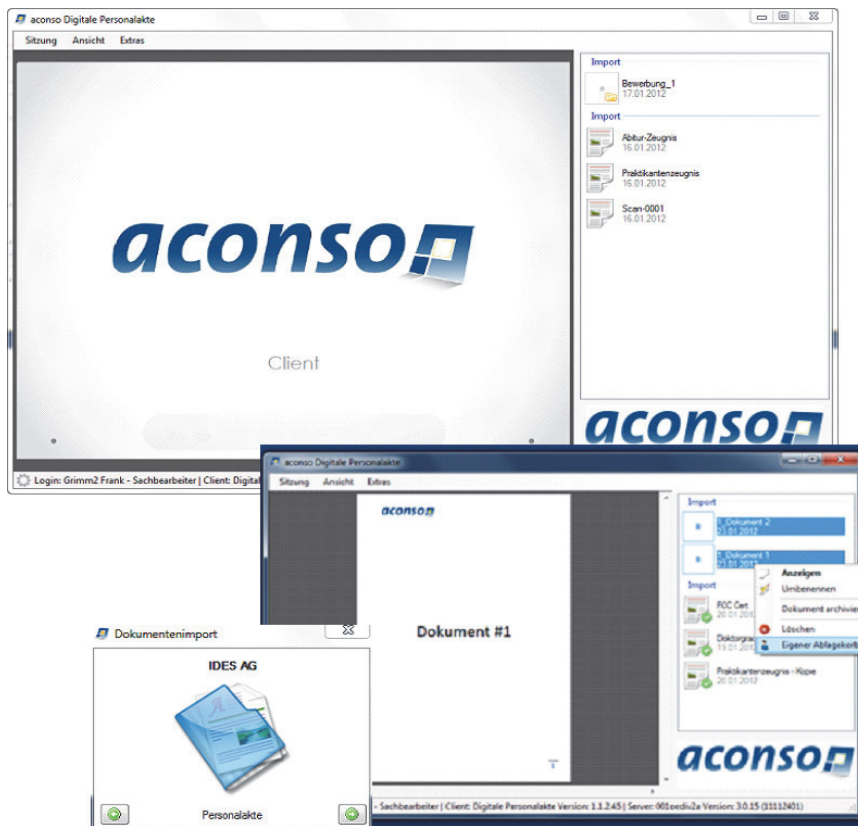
aconso Digitale Personalakte

Sitzung Ansicht Extras

aconso

Client

Import

Bewerbung_1
17.01.2012

Import

Abitur-Zeugnis
16.01.2012

Praktikantenzeugnis
16.01.2012

Scan-0001
16.01.2012

aconso

Login: Grimm2 Frank - Sachbearbeiter | Client: Digital

aconso Digitale Personalakte

Sitzung Ansicht Extras

aconso

Dokument #1

Import

1_Dokument 2
21.01.2012

1_Dokument 1
21.01.2012

Import

FCC Cert
20.01.2012

Doktorgra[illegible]
19.01.2012

Praktikantenzeugnis - Kopie
20.01.2012

Anzeigen
Umbenennen
Dokument archivie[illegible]
Löschen
Eigener Ablagekorb

aconso

- Sachbearbeiter | Client: Digitale Personalakte Version: 1.1.2.45 | Server: 001eediv2a Version: 3.0.15 (31112401)

Dokumentenimport

IDES AG

Personalakte